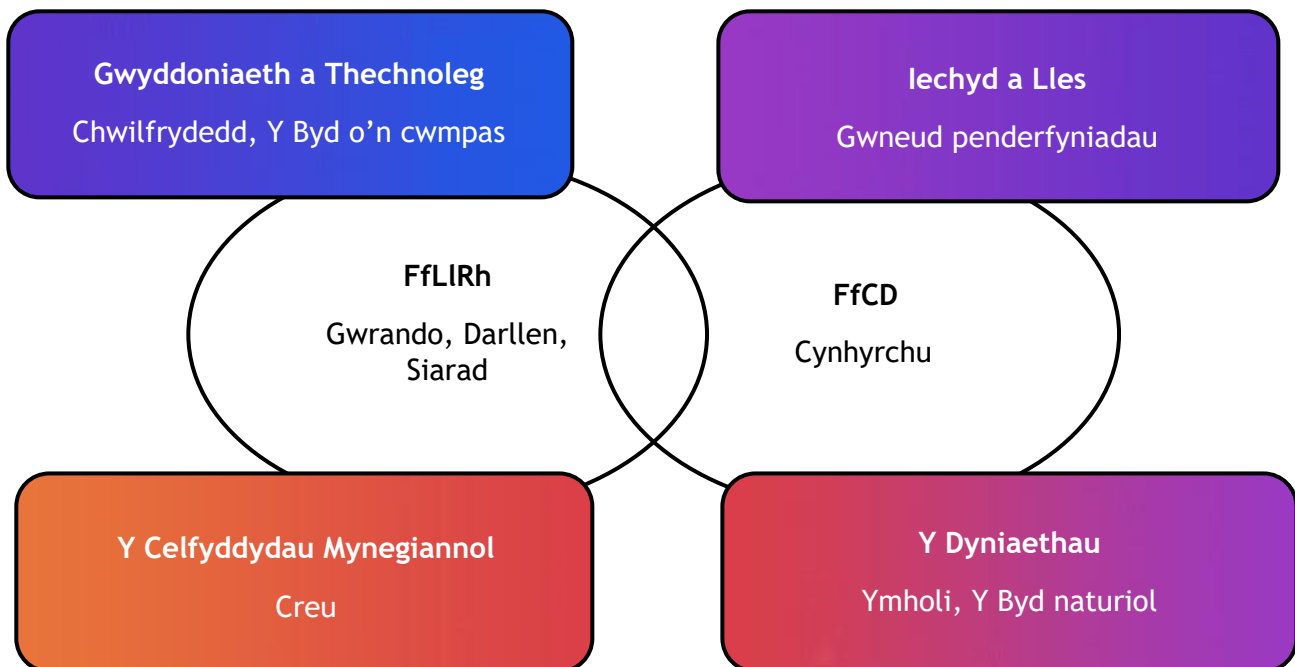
Gwyddoniaeth a Thechnoleg
Chwilfrydedd, Y Byd o'n cwmpas

Iechyd a Lles
Gwneud penderfyniadau

FfLlRh
Gwrando, Darllen, Siarad

FfCD
Cynhyrchu

Y Celfyddydau Mynegiannol
Creu

Y Dyniaethau
Ymholi, Y Byd naturiol